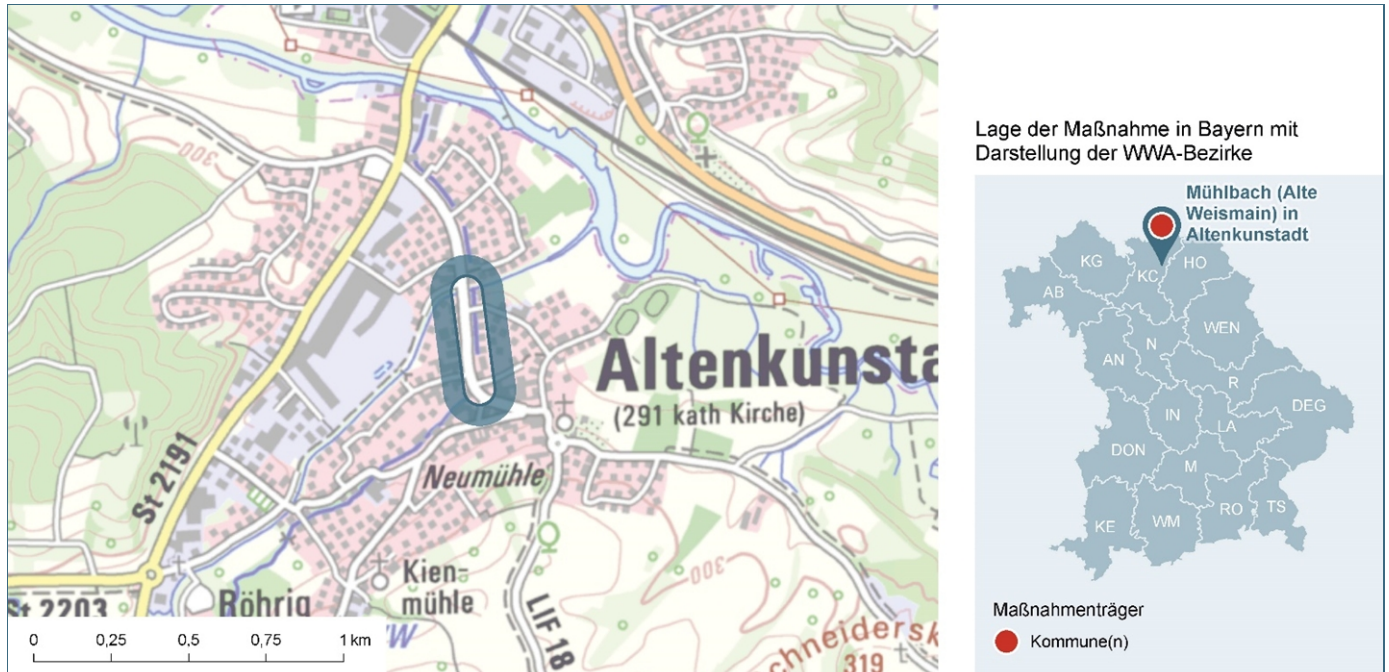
300

Altenkunsta

(291 kath Kirche)

Neumühle

St 2191

Kienmühle

St 2203

Röhrig

LIF 18

300

chneidersk

319

0 0,25 0,5 0,75 1 km

Lage der Maßnahme in Bayern mit Darstellung der WWA-Bezirke

Mühlbach (Alte Weismain) in Altenkunstadt

KG
KC
HO
AB
WEN
N
AN
R
DEG
IN
LA
DON
M
KE
WM
RO
TS

Maßnahmenträger

Kommune(n)